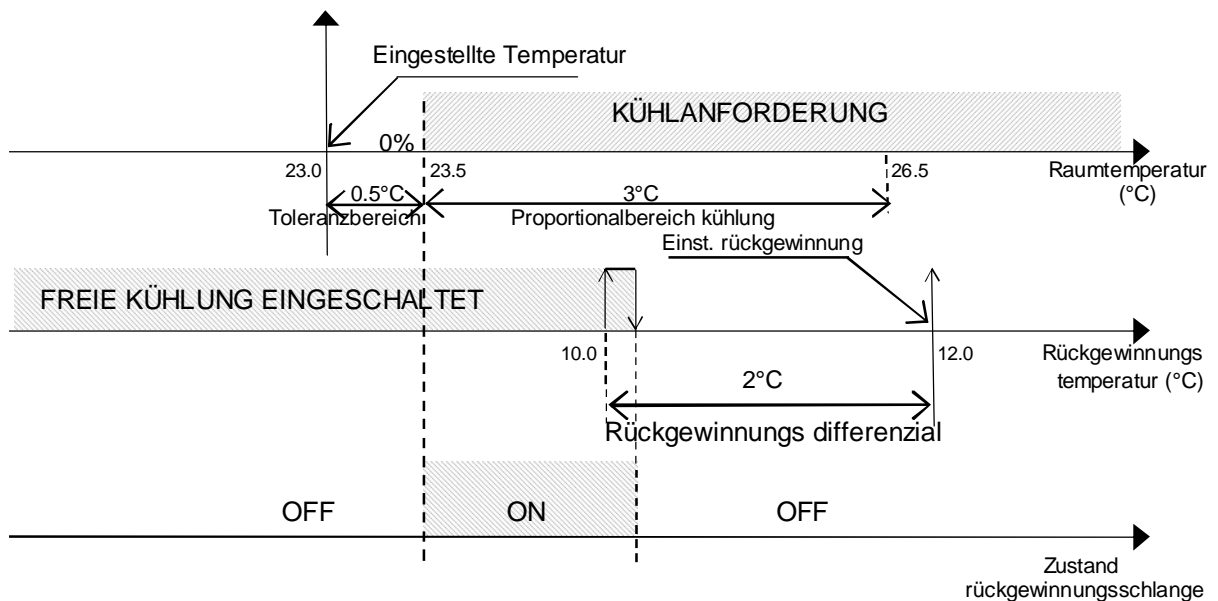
Eingestellte Temperatur

KÜHLANFORDERUNG

0%

23.0

23.5

26.5

Raumtemperatur (°C)

0.5°C

3°C

Toleranzbereich

Proportionalbereich kühlung

Einst. rückgewinnung

FREIE KÜHLUNG EINGESCHALTET

10.0

12.0

Rückgewinnungs temperatur (°C)

2°C

Rückgewinnungs differenzial

OFF

ON

OFF

Zustand rückgewinnungsschlange